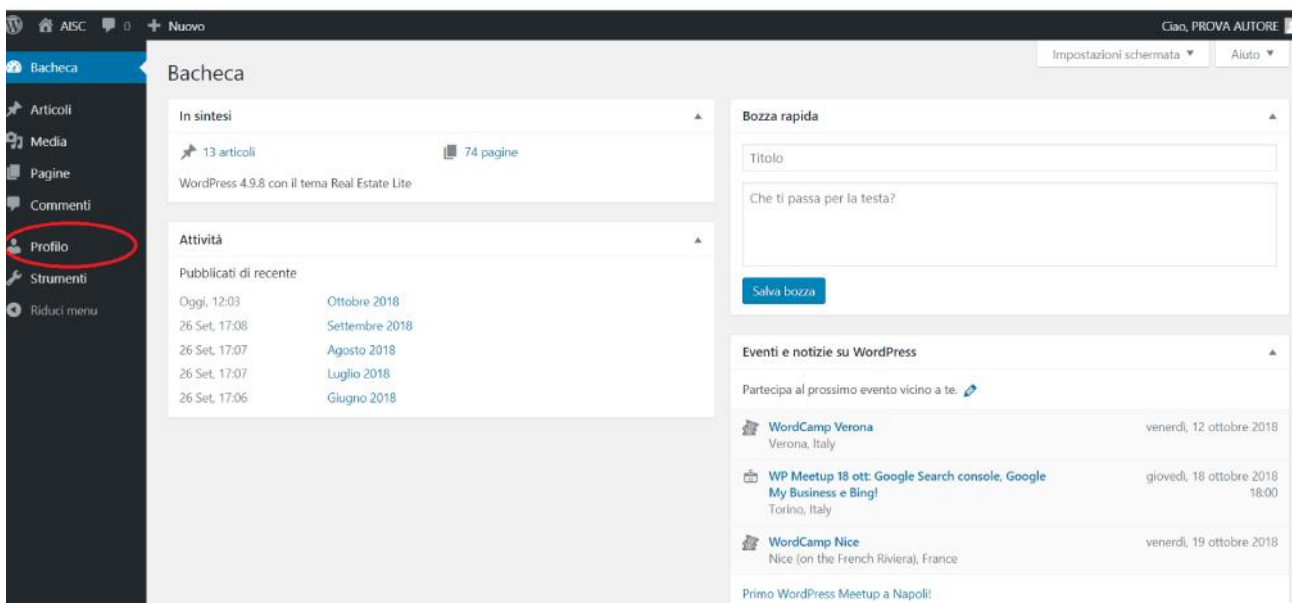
AISC 0 + Nuovo

Ciao, PROVA AUTORE

Impostazioni schermata ▼ Aiuto ▼

Bacheca
Articoli
Media
Pagine
Commenti
Profilo
Strumenti
Riduci menu

Bacheca

In sintesi

13 articoli

74 pagine

WordPress 4.9.8 con il tema Real Estate Lite

Attività

Pubblicati di recente

| | |
|---|---|
| Oggi, 12:03 | Ottobre 2018 |
| 26 Set, 17:08 | Settembre 2018 |
| 26 Set, 17:07 | Agosto 2018 |
| 26 Set, 17:07 | Luglio 2018 |
| 26 Set, 17:06 | Giugno 2018 |

Bozza rapida

Titolo

Che ti passa per la testa?

Salva bozza

Eventi e notizie su WordPress

Partecipa al prossimo evento vicino a te.

WordCamp Verona
Verona, Italy
venerdì, 12 ottobre 2018

WP Meetup 18 ott: Google Search console, Google My Business e Bing!
Torino, Italy
giovedì, 18 ottobre 2018 18:00

WordCamp Nice
Nice (on the French Riviera), France
venerdì, 19 ottobre 2018

Primo WordPress Meetup a Napoli!